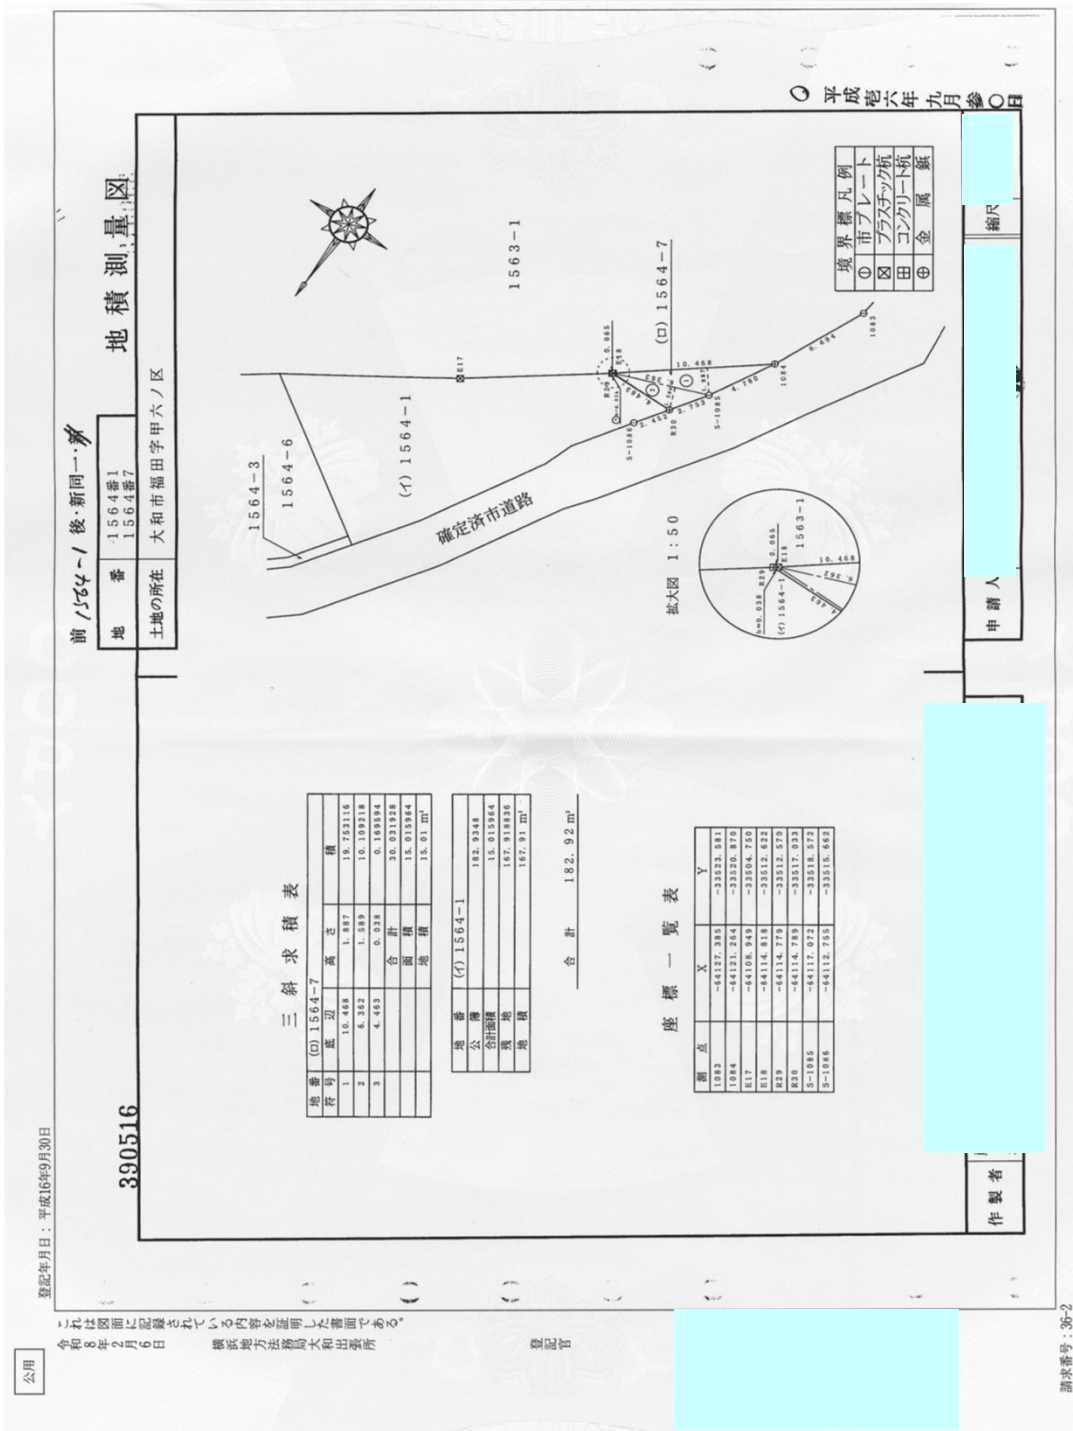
地積測量図

前 1564-1 後・新同一・新

| 地番 | 1564番1 1564番7 |
|---|---|
| 土地の所在 | 大和市福田字甲六ノ区 |

境界標凡例
⊕ 市プレート
⊠ プラスチック杭
⊞ コンクリート杭
⊕ 金属鋲

平成壱六年九月参〇日

縮尺

申請人

作製者

1563-1

(ロ) 1564-7

(イ) 1564-1

1564-3

1564-6

確定済市道路

E17
E18
R29
R30
S-1085
S-1086
1083
1084

0.065
10.468
6.494
4.780
2.703

拡大図 1:50

三斜求積表

| 地番 | (ロ) 1564-7 | | |
|---|---|---|---|
| 符号 | 底辺 | 高さ | 積 |
| 1 | 10.468 | 1.887 | 19.753116 |
| 2 | 6.362 | 1.589 | 10.109218 |
| 3 | 4.463 | 0.038 | 0.169594 |
| | | 合計 | 30.031928 |
| | | 面積 | 15.015964 |
| | | 地積 | 15.01 m² |

| 地番 | (イ) 1564-1 |
|---|---|
| 公簿 | 182.9348 |
| 合計面積 | 15.015964 |
| 残地 | 167.918836 |
| 地積 | 167.91 m² |

合計 182.92 m²

座標一覧表

| 測点 | X | Y |
|---|---|---|
| 1083 | -64127.385 | -33523.581 |
| 1084 | -64121.264 | -33520.870 |
| E17 | -64108.949 | -33504.750 |
| E18 | -64114.818 | -33512.622 |
| R29 | -64114.779 | -33512.570 |
| R30 | -64117.072 | -33517.033 |
| S-1085 | -64117.072 | -33518.572 |
| S-1086 | -64112.755 | -33515.662 |

390516

登記年月日：平成16年9月30日

これは図面に記録されている内容を証明した書面である。
令和8年2月6日
横浜地方法務局大和出張所
登記官

公用

請求番号：36-2